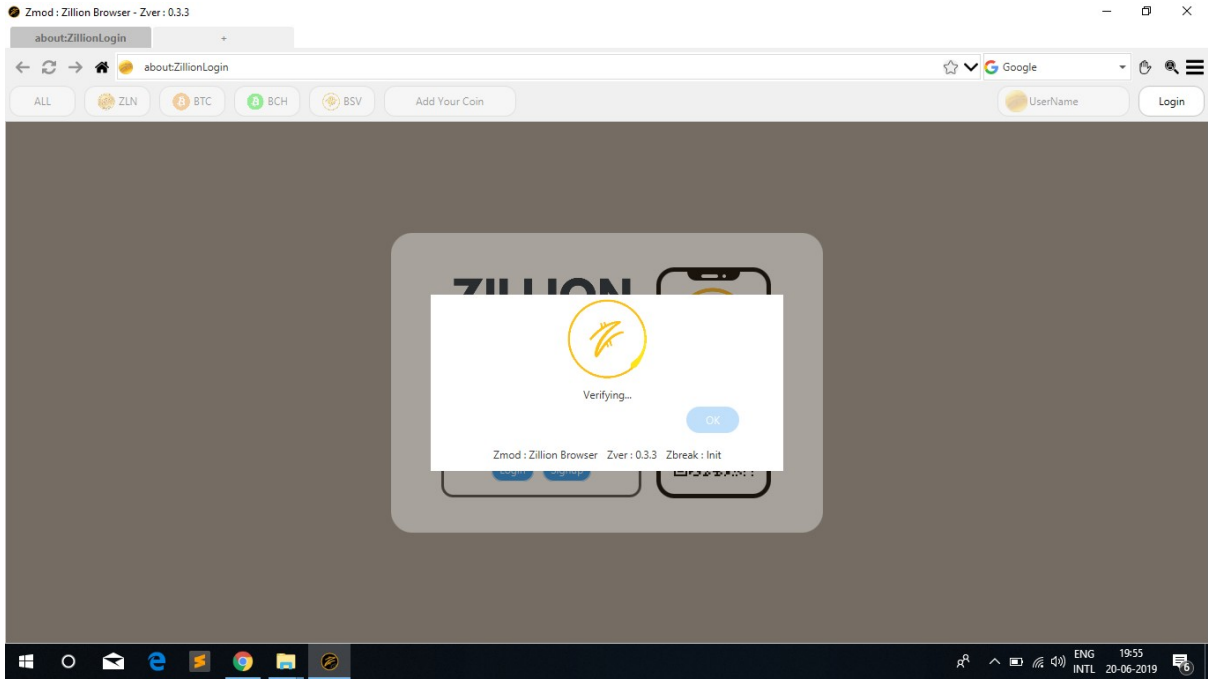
Zmod : Zillion Browser - Zver : 0.3.3

about:ZillionLogin
+

about:ZillionLogin
Google

ALL
ZLN
BTC
BCH
BSV
Add Your Coin
UserName
Login

ZILLION

Verifying...

OK

Zmod : Zillion Browser Zver : 0.3.3 Zbreak : Init

Login
Signup

ENG
INTL
19:55
20-06-2019
6